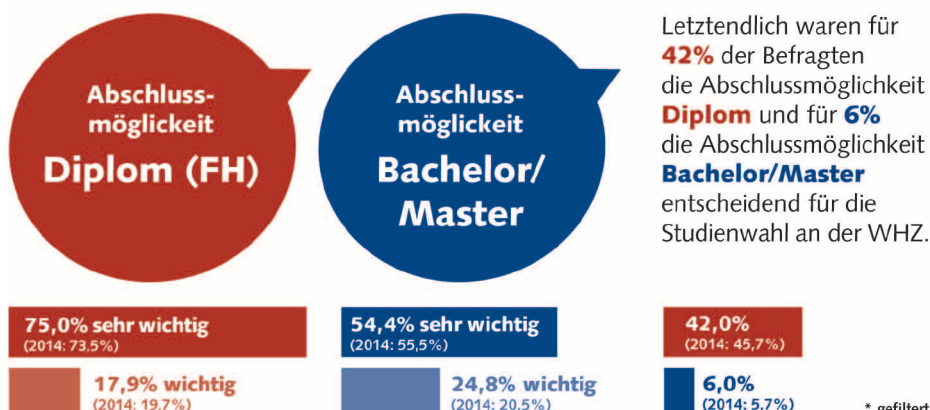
Abschlussmöglichkeit
Diplom (FH)

Abschlussmöglichkeit
Bachelor/ Master

Letztendlich waren für 42% der Befragten die Abschlussmöglichkeit Diplom und für 6% die Abschlussmöglichkeit Bachelor/Master entscheidend für die Studienwahl an der WHZ.

75,0% sehr wichtig
(2014: 73,5%)

17,9% wichtig
(2014: 19,7%)

54,4% sehr wichtig
(2014: 55,5%)

24,8% wichtig
(2014: 20,5%)

42,0%
(2014: 45,7%)

6,0%
(2014: 5,7%)

* gefiltert